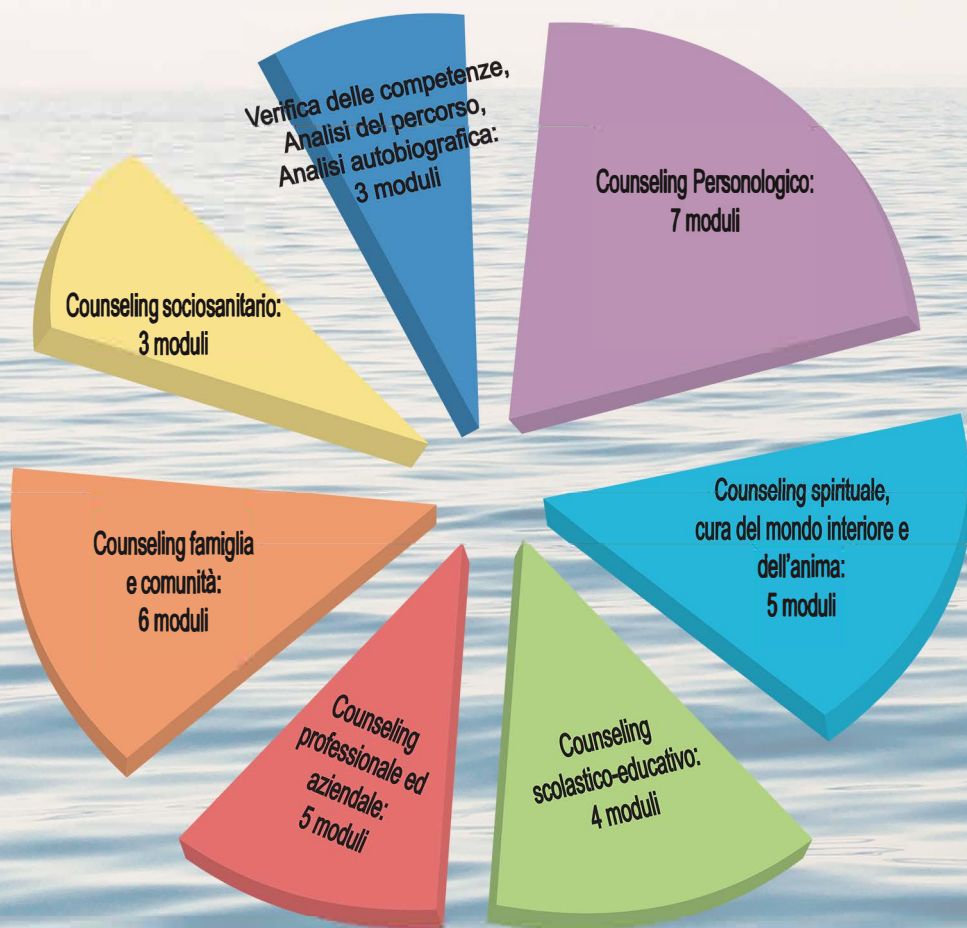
Verifica delle competenze, Analisi del percorso, Analisi autobiografica: 3 moduli

Counseling Personologico: 7 moduli

Counseling sociosanitario: 3 moduli

Counseling spirituale, cura del mondo interiore e dell'anima: 5 moduli

Counseling famiglia e comunità: 6 moduli

Counseling professionale ed aziendale: 5 moduli

Counseling scolastico-educativo: 4 moduli